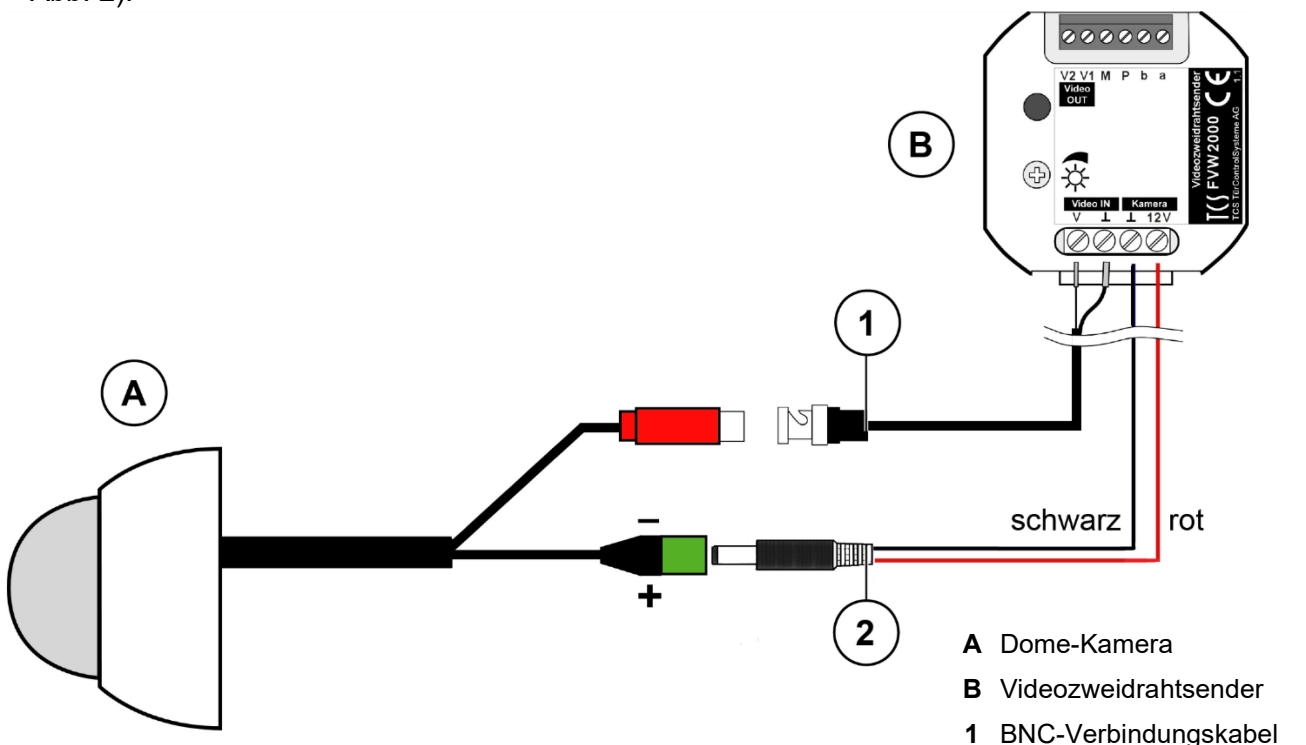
Abb. 2).

B

V2 V1 M P b a

Video OUT

Videozweidrahtsender FVW2000

TCS TürControlSysteme AG

Video IN

Kamera

V ⊥ ⊥ 12V

1

A

–

+

schwarz

rot

2

**A** Dome-Kamera

**B** Videozweidrahtsender

**1** BNC-Verbindungskabel